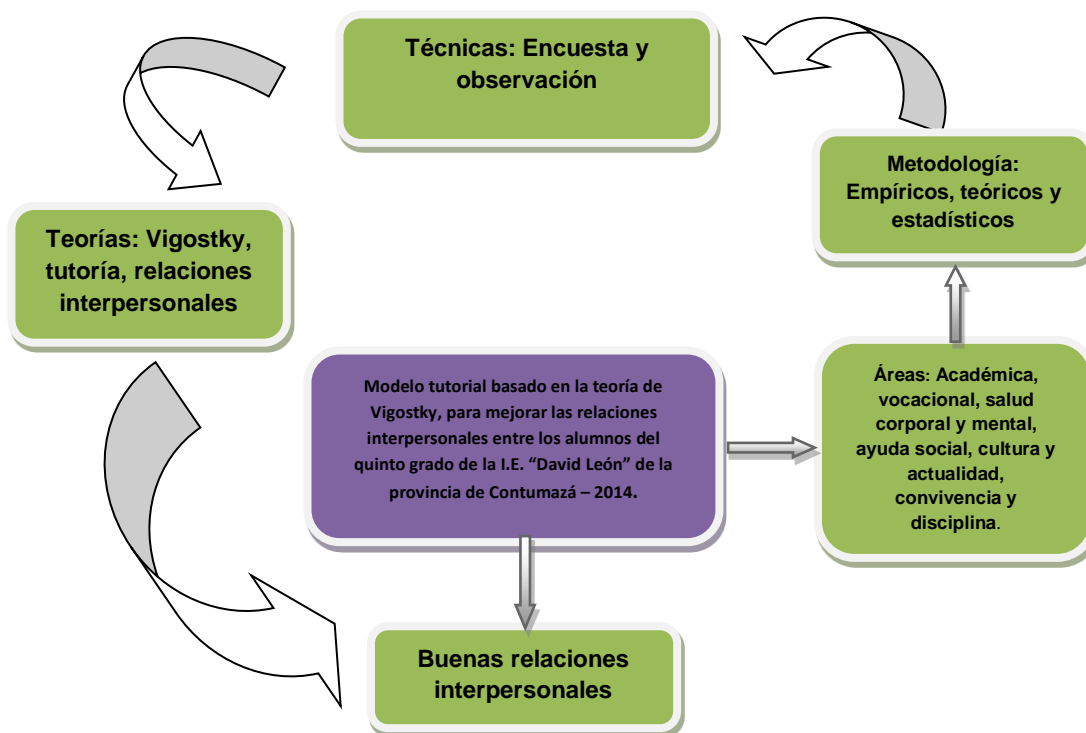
Técnicas: Encuesta y observación

Metodología: Empíricos, teóricos y estadísticos

Teorías: Vigostky, tutoría, relaciones interpersonales

Modelo tutorial basado en la teoría de Vigostky, para mejorar las relaciones interpersonales entre los alumnos del quinto grado de la I.E. "David León" de la provincia de Contumazá – 2014.

Áreas: Académica, vocacional, salud corporal y mental, ayuda social, cultura y actualidad, convivencia y disciplina.

Buenas relaciones interpersonales